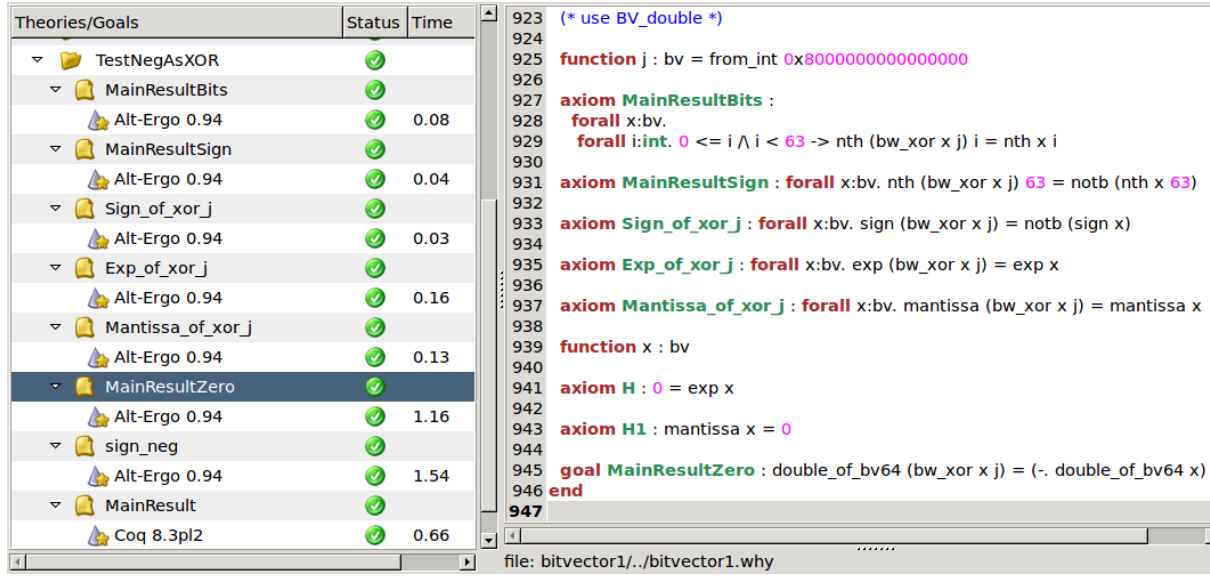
| Theories/Goals | Status | Time |
|---|---|---|
| TestNegAsXOR | | |
| MainResultBits | | |
| Alt-Ergo 0.94 | | 0.08 |
| MainResultSign | | |
| Alt-Ergo 0.94 | | 0.04 |
| Sign_of_xor_j | | |
| Alt-Ergo 0.94 | | 0.03 |
| Exp_of_xor_j | | |
| Alt-Ergo 0.94 | | 0.16 |
| Mantissa_of_xor_j | | |
| Alt-Ergo 0.94 | | 0.13 |
| MainResultZero | | |
| Alt-Ergo 0.94 | | 1.16 |
| sign_neg | | |
| Alt-Ergo 0.94 | | 1.54 |
| MainResult | | |
| Coq 8.3pl2 | | 0.66 |

923 (* use BV_double *)
924
925 function j : bv = from_int 0x8000000000000000
926
927 axiom MainResultBits :
928 forall x:bv.
929 forall i:int. 0 <= i /\ i < 63 -> nth (bw_xor x j) i = nth x i
930
931 axiom MainResultSign : forall x:bv. nth (bw_xor x j) 63 = notb (nth x 63)
932
933 axiom Sign_of_xor_j : forall x:bv. sign (bw_xor x j) = notb (sign x)
934
935 axiom Exp_of_xor_j : forall x:bv. exp (bw_xor x j) = exp x
936
937 axiom Mantissa_of_xor_j : forall x:bv. mantissa (bw_xor x j) = mantissa x
938
939 function x : bv
940
941 axiom H : 0 = exp x
942
943 axiom H1 : mantissa x = 0
944
945 goal MainResultZero : double_of_bv64 (bw_xor x j) = (-. double_of_bv64 x)
946 end
947

file: bitvector1/../bitvector1.why